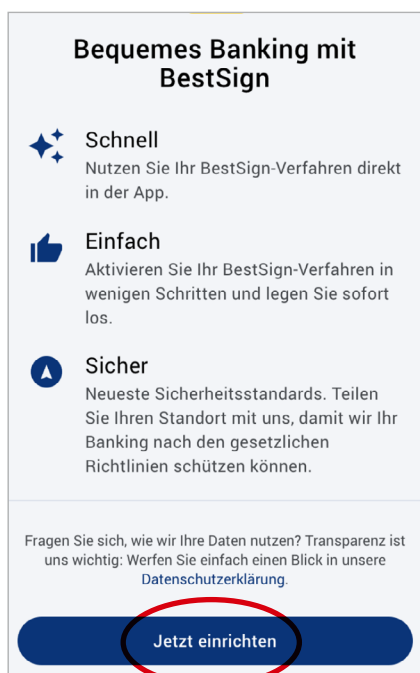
Bequemes Banking mit BestSign

Schnell
Nutzen Sie Ihr BestSign-Verfahren direkt in der App.

Einfach
Aktivieren Sie Ihr BestSign-Verfahren in wenigen Schritten und legen Sie sofort los.

Sicher
Neueste Sicherheitsstandards. Teilen Sie Ihren Standort mit uns, damit wir Ihr Banking nach den gesetzlichen Richtlinien schützen können.

Fragen Sie sich, wie wir Ihre Daten nutzen? Transparenz ist uns wichtig: Werfen Sie einfach einen Blick in unsere Datenschutzerklärung.

Jetzt einrichten